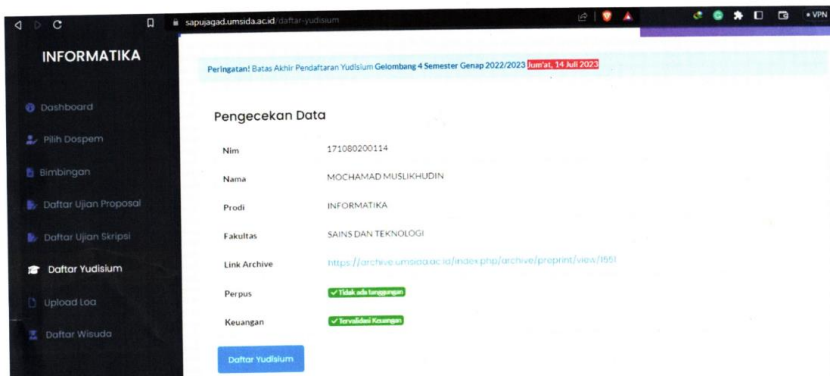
sapujagad.umsida.ac.id/daftar-yudisium

• VPN

INFORMATIKA

Dashboard

Pilih Dospem

Bimbingan

Daftar Ujian Proposal

Daftar Ujian Skripsi

Daftar Yudisium

Upload Loa

Daftar Wisuda

Peringatan! Batas Akhir Pendaftaran Yudisium Gelombang 4 Semester Genap 2022/2023 Jum'at, 14 Juli 2023

Pengecekan Data

| | |
|---|---|
| Nim | 171080200114 |
| Nama | MOCHAMAD MUSLIKHUDIN |
| Prodi | INFORMATIKA |
| Fakultas | SAINS DAN TEKNOLOGI |
| Link Archive | https://archive.umsida.ac.id/index.php/archive/preprint/view/1551 |
| Perpus | ✓ Tidak ada tanggungan |
| Keuangan | ✓ Tervalidasi Keuangan |

Daftar Yudisium